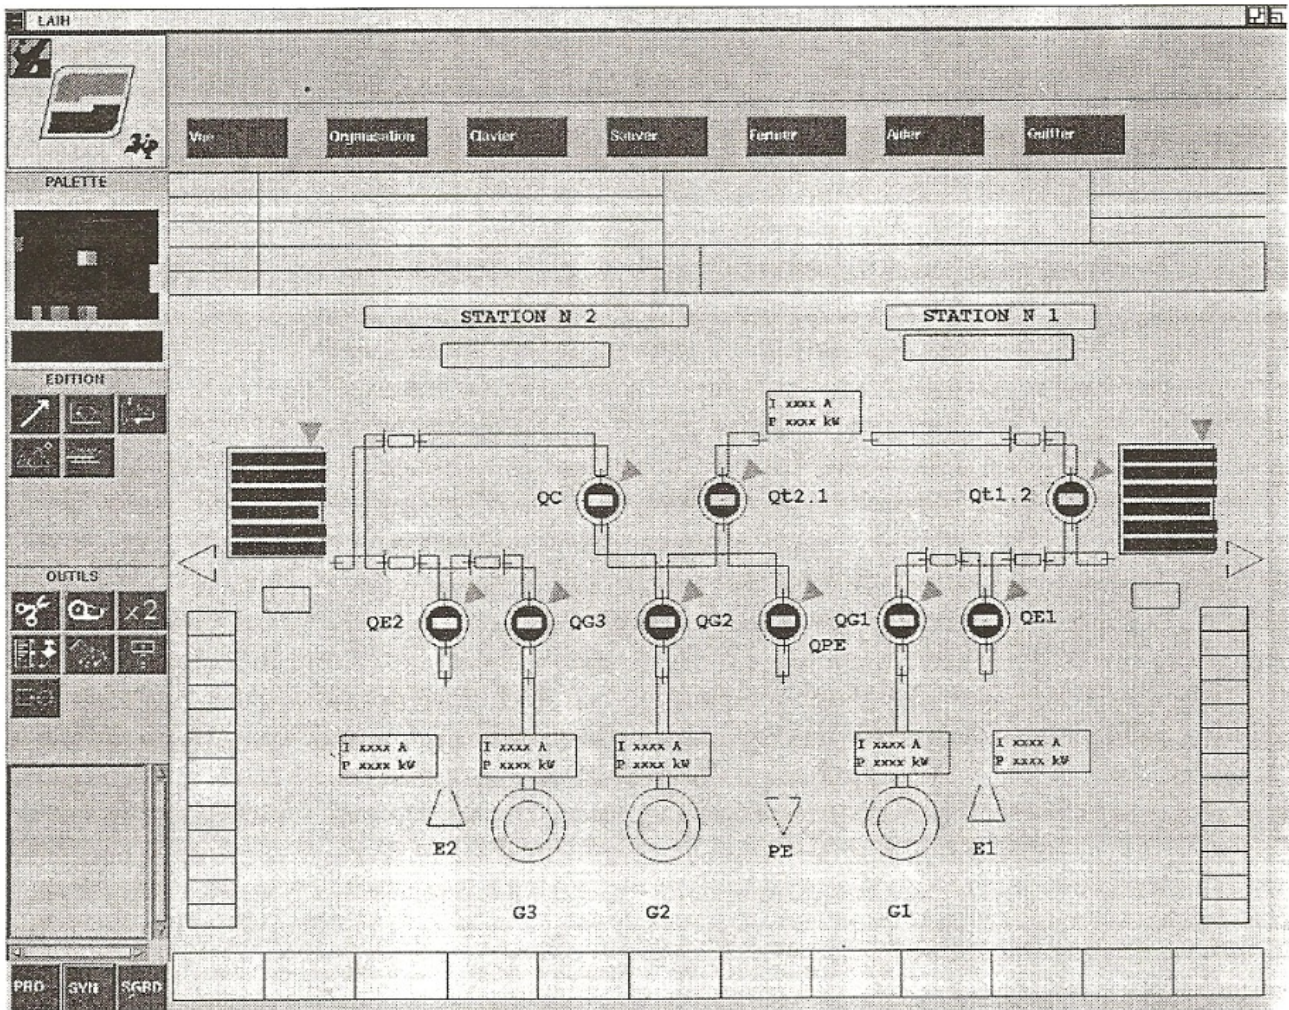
LAIH

3ip

Vue Organisation Clavier Sauver Fermer Aider Quitter

PALETTE

EDITION

OUTILS

×2

STATION N 2

STATION N 1

I xxxx A
P xxxx kW

QC

Qt2.1

Qt1.2

QE2

QG3

QG2

QPE

QG1

QE1

I xxxx A
P xxxx kW

I xxxx A
P xxxx kW

I xxxx A
P xxxx kW

I xxxx A
P xxxx kW

I xxxx A
P xxxx kW

E2

PE

E1

G3

G2

G1

PRD SYN SGBD